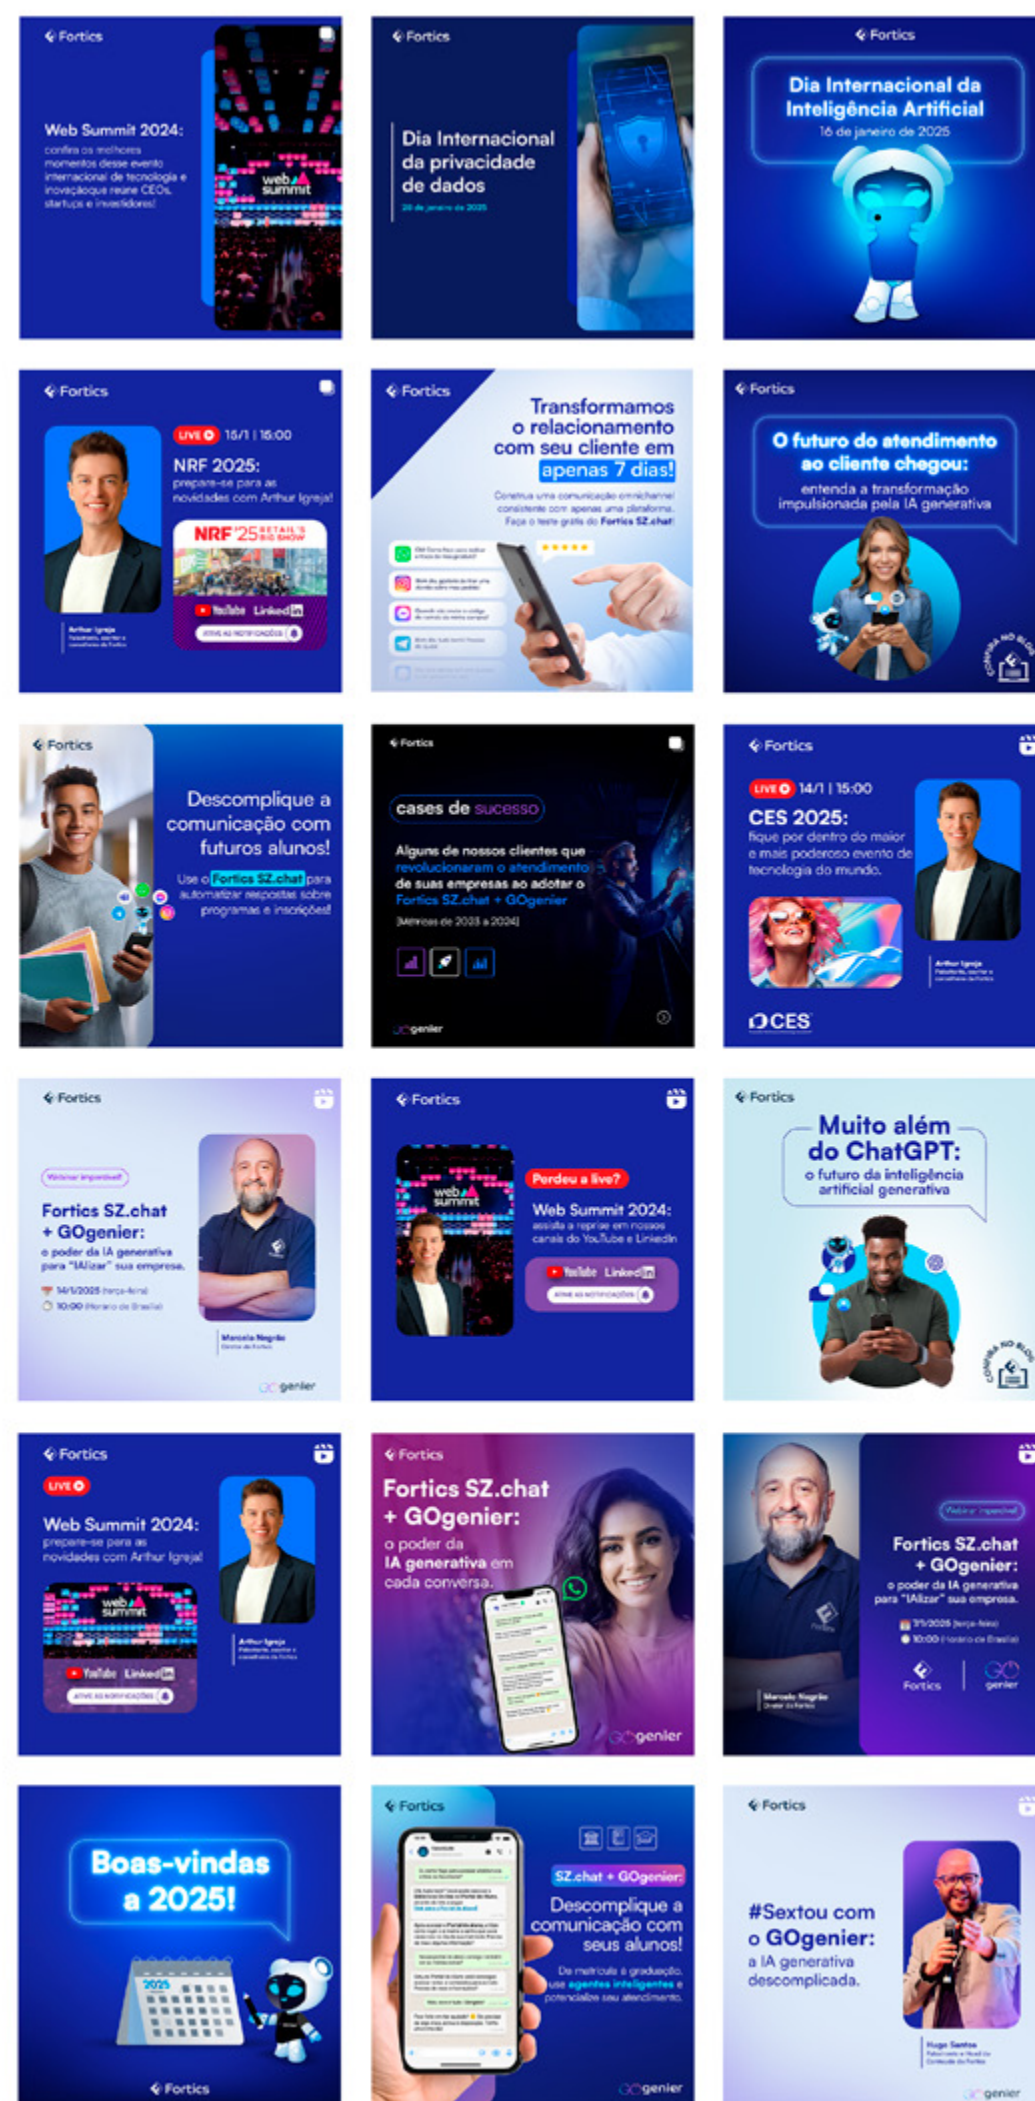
Fortics

Web Summit 2024:
confira os melhores momentos desse evento internacional de tecnologia e inovação que reúne CEOs, startups e investidores!

web summit

Fortics

Dia Internacional da privacidade de dados

28 de janeiro de 2025

Fortics

Dia Internacional da Inteligência Artificial
16 de janeiro de 2025

Fortics

LIVE 15/1 | 15:00

NRF 2025:
prepare-se para as novidades com Arthur Igreja!

NRF '25 RETAIL'S BIG SHOW

YouTube LinkedIn

ATIVE AS NOTIFICAÇÕES

Arthur Igreja

Fortics

Transformamos o relacionamento com seu cliente em apenas 7 dias!

Construa uma comunicação omnichannel consistente com apenas uma plataforma. Faça o teste grátis do Fortics SZ.chat

Fortics

O futuro do atendimento ao cliente chegou:
entenda a transformação impulsionada pela IA generativa

CONFIRA NO BLOG

Fortics

Descomplique a comunicação com futuros alunos!

Use o Fortics SZ.chat para automatizar respostas sobre programas e inscrições!

Fortics

cases de sucesso

Alguns de nossos clientes que revolucionaram o atendimento de suas empresas ao adotar o Fortics SZ.chat + GOgenier

(Métricas de 2023 a 2024)

genier

Fortics

LIVE 14/1 | 15:00

CES 2025:
fique por dentro do maior e mais poderoso evento de tecnologia do mundo.

Arthur Igreja

CES

Fortics

Webinar imperdível

Fortics SZ.chat + GOgenier:
o poder da IA generativa para "IAlizar" sua empresa.

14/1/2025 (terça-feira)
10:00 (Horário de Brasília)

Marcelo Negrão

genier

Fortics

web summit

Perdeu a live?

Web Summit 2024:
assista a reprise em nossos canais do YouTube e LinkedIn

YouTube LinkedIn

ATIVE AS NOTIFICAÇÕES

Fortics

Muito além do ChatGPT:
o futuro da inteligência artificial generativa

CONFIRA NO BLOG

Fortics

LIVE

Web Summit 2024:
prepare-se para as novidades com Arthur Igreja!

web summit

YouTube LinkedIn

ATIVE AS NOTIFICAÇÕES

Arthur Igreja

Fortics

Fortics SZ.chat + GOgenier:
o poder da IA generativa em cada conversa.

genier

Webinar imperdível

Fortics SZ.chat + GOgenier:
o poder da IA generativa para "IAlizar" sua empresa.

7/1/2025 (terça-feira)
10:00 (Horário de Brasília)

Fortics genier

Marcelo Negrão

Boas-vindas a 2025!

2025

Fortics

Fortics

SZ.chat + GOgenier

Descomplique a comunicação com seus alunos!

Da matrícula à graduação, use agentes inteligentes e potencialize seu atendimento.

genier

Fortics

#Sextou com o GOgenier:
a IA generativa descomplicada.

Hugo Santos

genier